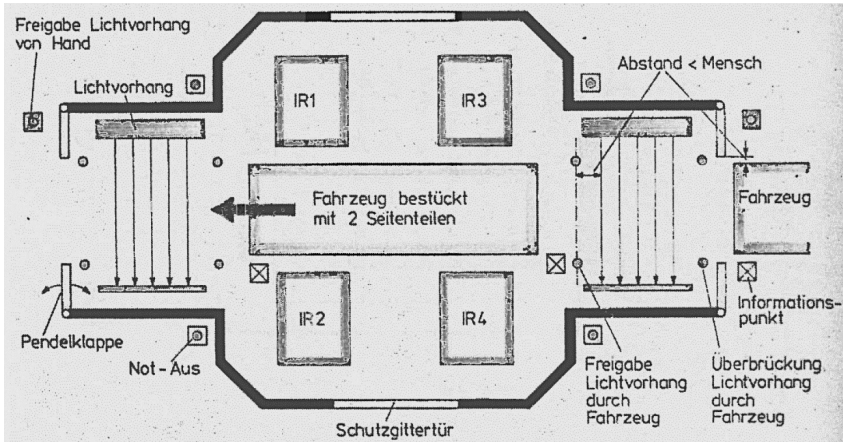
Freigabe Lichtvorhang von Hand

Lichtvorhang

IR1

IR3

Abstand < Mensch

Fahrzeug bestückt mit 2 Seitenteilen

Fahrzeug

IR2

IR4

Pendelklappe

Not-Aus

Informationspunkt

Freigabe Lichtvorhang durch Fahrzeug

Überbrückung Lichtvorhang durch Fahrzeug

Schutzgittertür